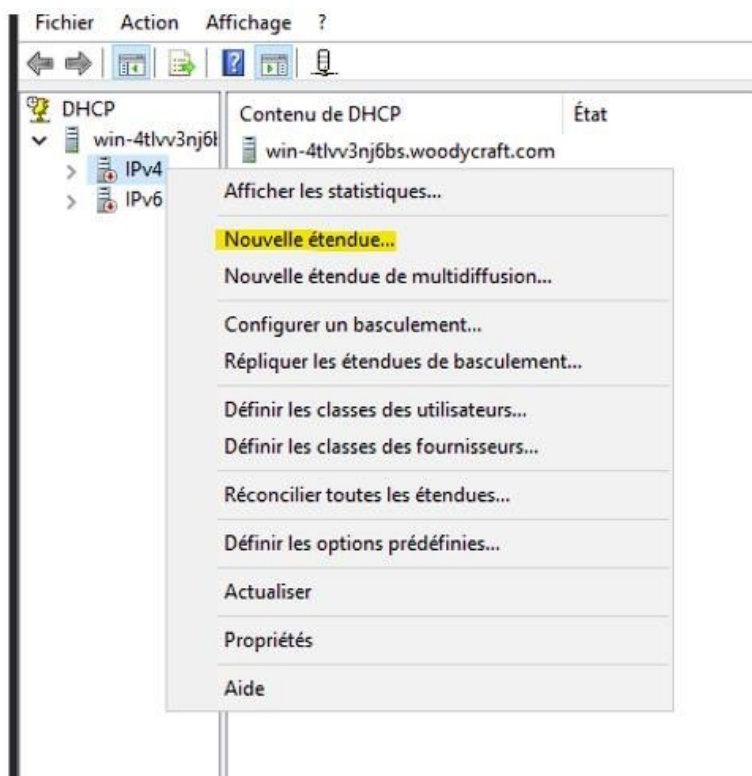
Fichier Action Affichage ?

DHCP
win-4tlvv3nj6b
IPv4
IPv6

Contenu de DHCP | État
win-4tlvv3nj6bs.woodycraft.com

Afficher les statistiques...
Nouvelle étendue...
Nouvelle étendue de multidiffusion...
Configurer un basculement...
Répliquer les étendues de basculement...
Définir les classes des utilisateurs...
Définir les classes des fournisseurs...
Réconcilier toutes les étendues...
Définir les options prédéfinies...
Actualiser
Propriétés
Aide